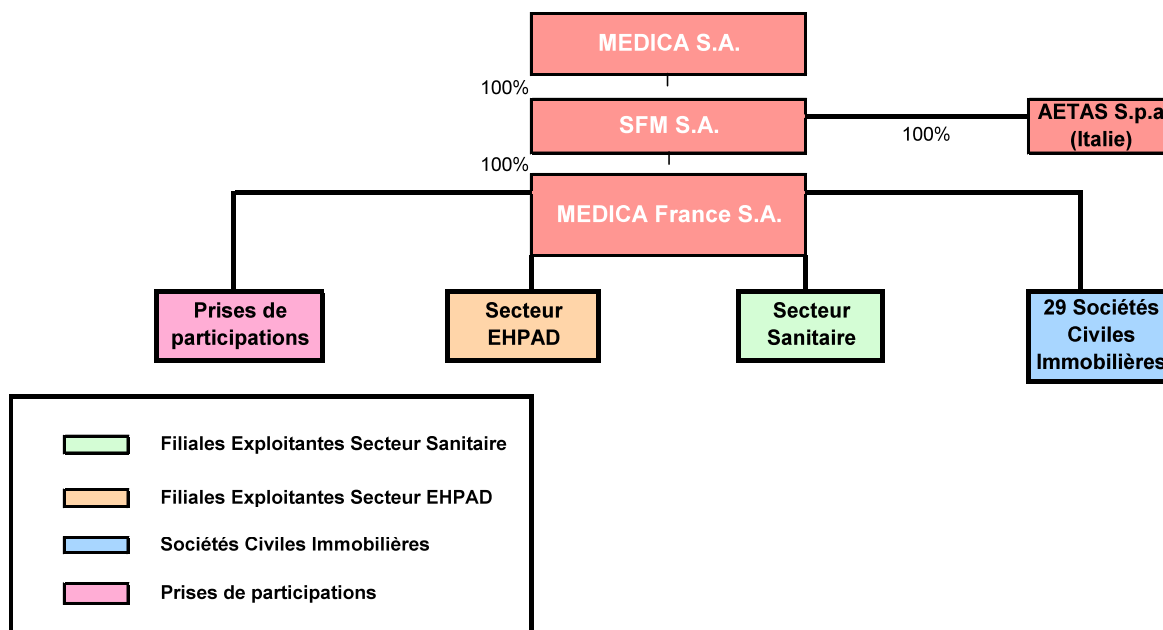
MEDICA S.A.

100%

SFM S.A.

100%

AETAS S.p.a (Italie)

100%

MEDICA France S.A.

Prises de participations

Secteur EHPAD

Secteur Sanitaire

29 Sociétés Civiles Immobilières

Filiales Exploitantes Secteur Sanitaire

Filiales Exploitantes Secteur EHPAD

Sociétés Civiles Immobilières

Prises de participations